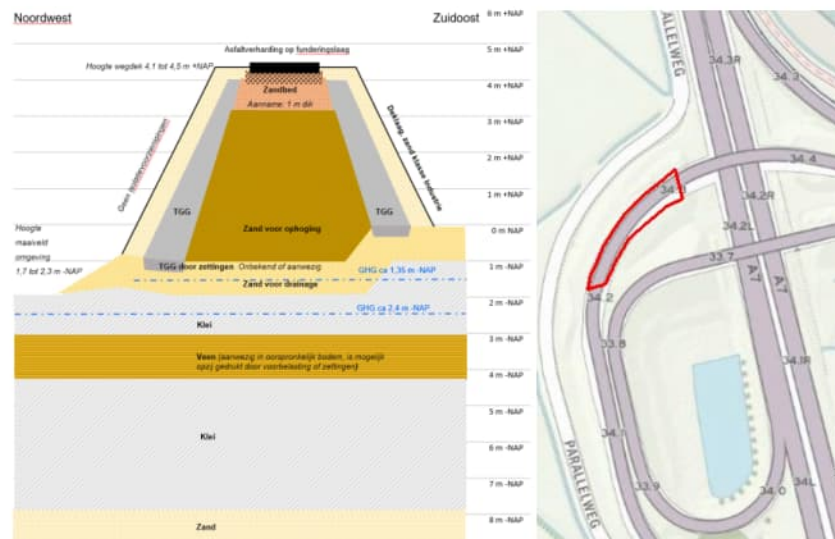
Noordwest

Zuidoost

6 m +NAP

5 m +NAP

4 m +NAP

3 m +NAP

2 m +NAP

1 m +NAP

0 m NAP

1 m -NAP

2 m -NAP

3 m -NAP

4 m -NAP

5 m -NAP

6 m -NAP

7 m -NAP

8 m -NAP

Asfaltverharding op funderingslaag

Hoogte wegdek 4,1 tot 4,5 m +NAP

Zandbed

Aanname: 1 m dik

Geen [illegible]

Deklaag, zand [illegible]

TGG

TGG

Zand voor ophoging

Hoogte maaiveld omgeving 1,7 tot 2,3 m -NAP

TGG door zettingen

Onbekend of aanwezig

GHG ca 1,35 m -NAP

Zand voor drainage

GHG ca 2,4 m -NAP

Klei

Veen (aanwezig in oorspronkelijk bodem, is mogelijk opzij gedrukt door voorbelasting of zettingen)

Klei

Zand

PARALLELWEG

34.3R

34.3

34.4

34.3

34.2R

34.2L

33.7

A4

A4

34.2

33.8

34.3R

34.1

33.9

34.0

34L

PARALLELWEG